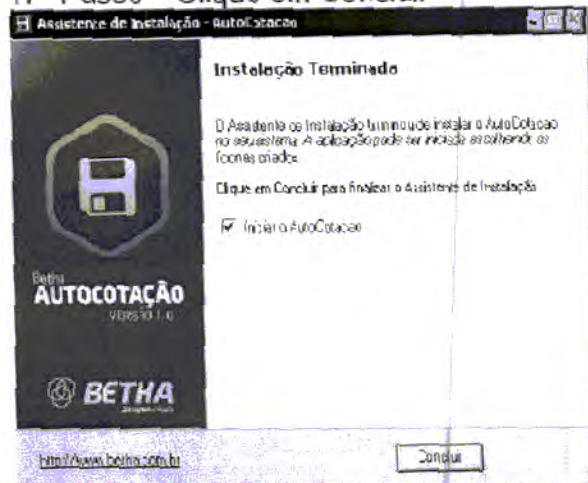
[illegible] Passo – Clique em Concluir

Assistente de Instalação - AutoCotacao

Instalação Terminada

O Assistente de Instalação terminou de instalar o AutoCotacao no seu sistema. A aplicação pode ser iniciada escolhendo os ícones criados.

Clique em Concluir para finalizar o Assistente de Instalação.

Iniciar o AutoCotacao

Betha
AUTOCOTAÇÃO
VERSÃO 1.0

BETHA

http://www.betha.com.br

Concluir